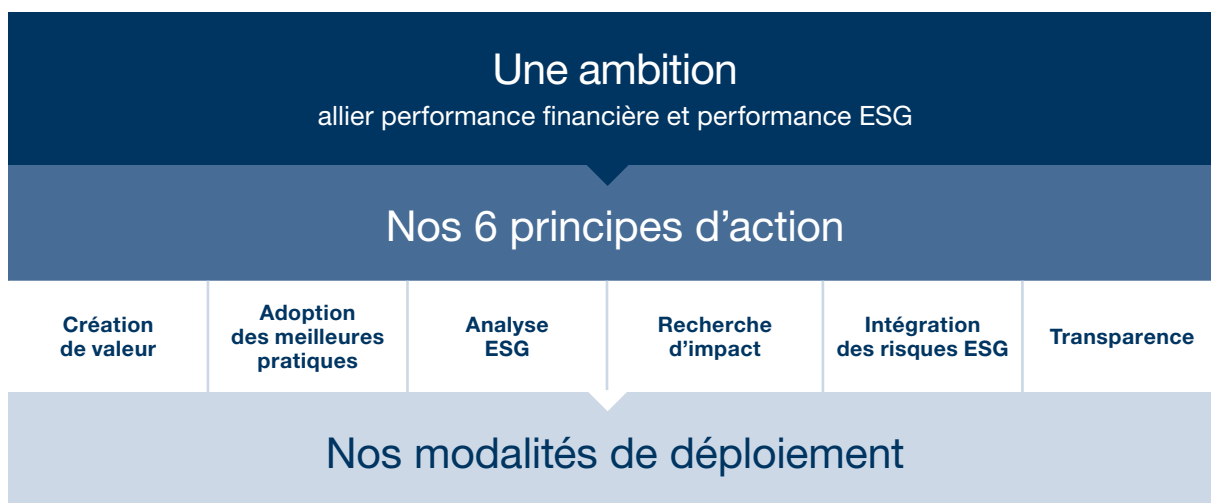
Une ambition
allier performance financière et performance ESG

Nos 6 principes d’action

| Création de valeur | Adoption des meilleures pratiques | Analyse ESG | Recherche d’impact | Intégration des risques ESG | Transparence |
|---|---|---|---|---|---|

Nos modalités de déploiement